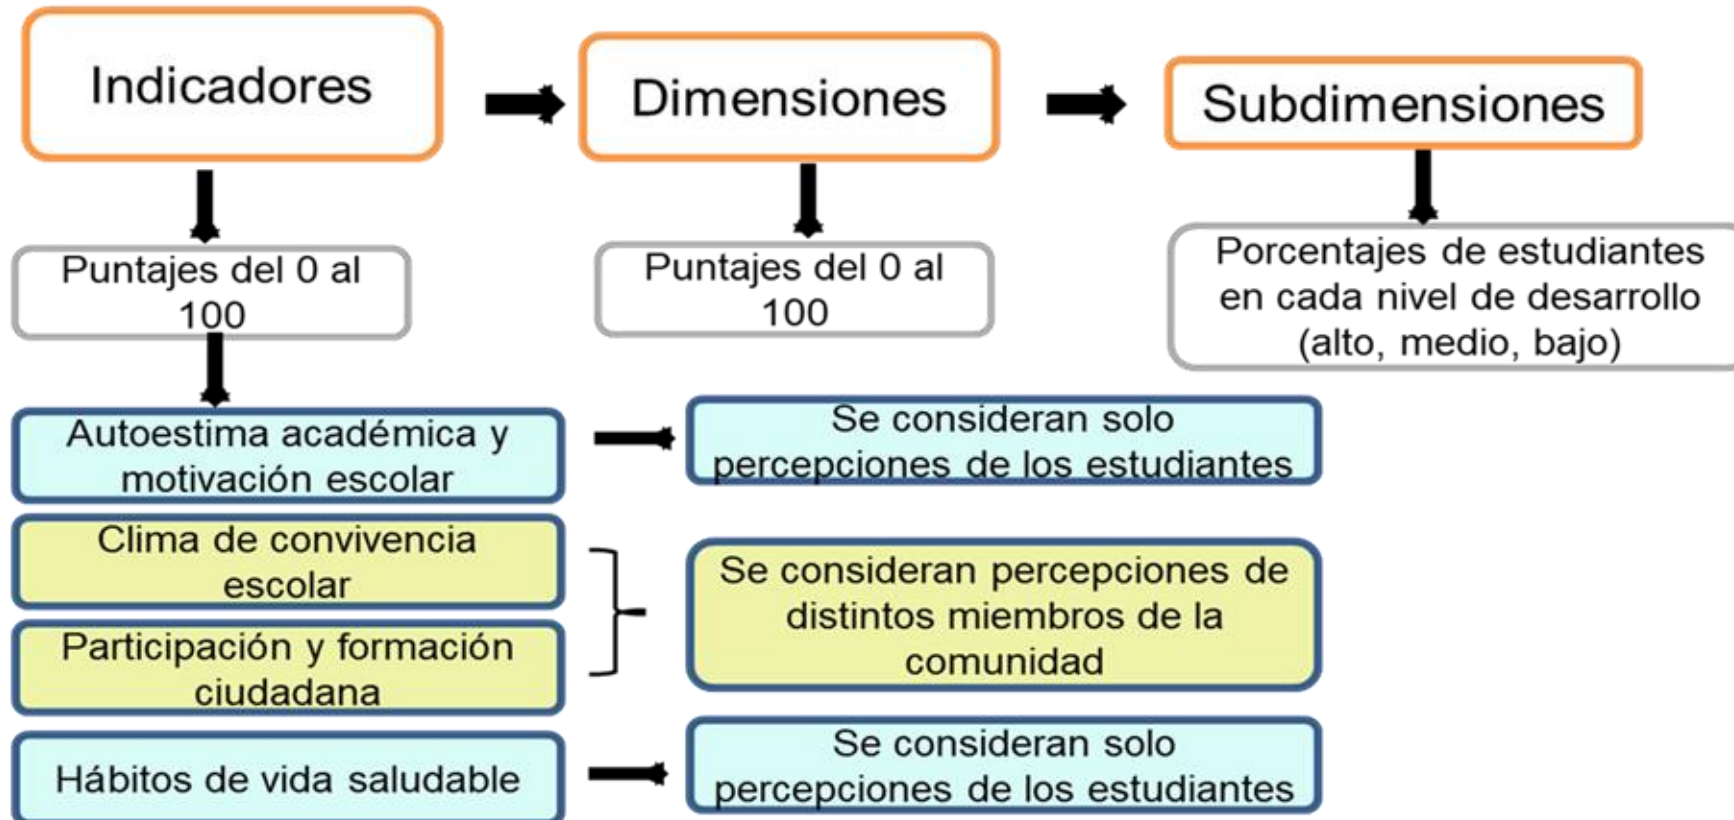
Indicadores

Dimensiones

Subdimensiones

Puntajes del 0 al 100

Puntajes del 0 al 100

Porcentajes de estudiantes en cada nivel de desarrollo (alto, medio, bajo)

Autoestima académica y motivación escolar

Se consideran solo percepciones de los estudiantes

Clima de convivencia escolar

Participación y formación ciudadana

Se consideran percepciones de distintos miembros de la comunidad

Hábitos de vida saludable

Se consideran solo percepciones de los estudiantes